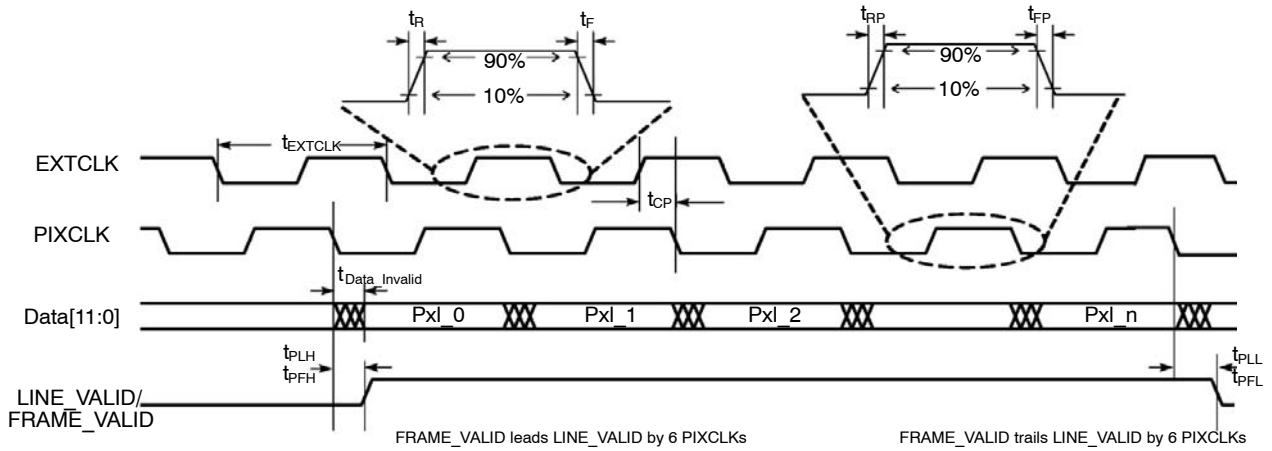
$t_R$
$t_F$
90%
10%
$t_{RP}$
$t_{FP}$
90%
10%
$t_{EXTCLK}$
EXTCLK
$t_{CP}$
PIXCLK
$t_{Data\_Invalid}$
Data[11:0]
Pxl_0
Pxl_1
Pxl_2
Pxl_n
$t_{PLH}$
$t_{PFH}$
$t_{PLL}$
$t_{PFL}$
LINE_VALID/
FRAME_VALID
FRAME_VALID leads LINE_VALID by 6 PIXCLKs
FRAME_VALID trails LINE_VALID by 6 PIXCLKs